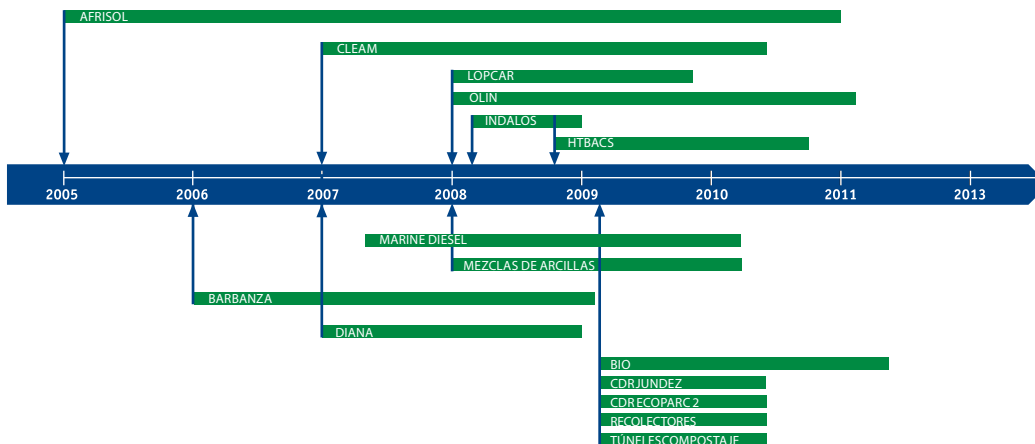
AFRISOL

CLEAM

LOPCAR

OLIN

INDALOS

HTBACS

2005 2006 2007 2008 2009 2010 2011 2013

MARINE DIESEL

MEZCLAS DE ARCILLAS

BARBANZA

DIANA

BIO

CDR JUNDEZ

CDR ECOPARC 2

RECOLECTORES

TÚNEL ESCOMPOSTAJE